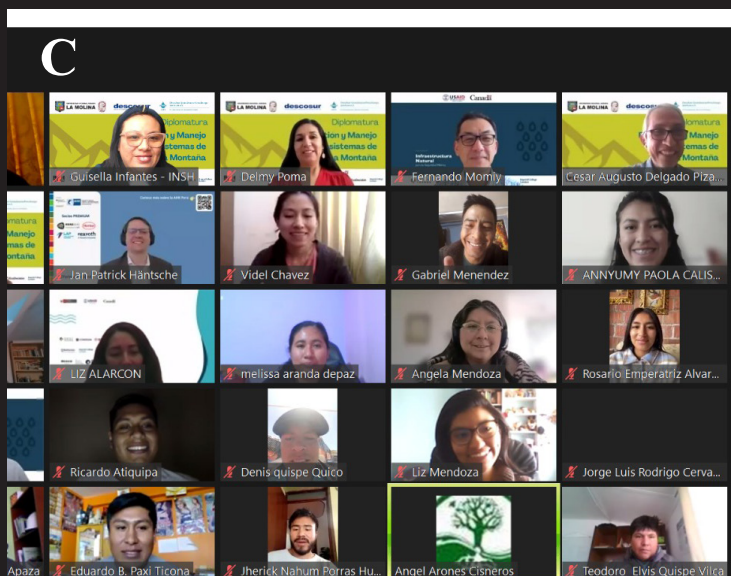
C

LA MOLINA descosur Diplomatura n y Manejo istemas de Montaña
Guisella Infantes - INSH

LA MOLINA descosur Diplomatura n y Manejo istemas de Montaña
Delmy Poma

USAID Condesan
Infraestructura Natural
Fernando Momiy

LA MOLINA descosur Diplomatura n y Manejo istemas de Montaña
Cesar Augusto Delgado Piza...

matura Manejo as de taña

Jan Patrick Häntsche

Videl Chavez

Gabriel Menendez

ANNYUMY PAOLA CALIS...

LIZ ALARCON

melissa aranda depaz

Angela Mendoza

Rosario Emperatriz Alvar...

Ricardo Atiquipa

Denis quispe Quico

Liz Mendoza

Jorge Luis Rodrigo Cerva...

Apaza

Eduardo B. Paxi Ticona

Jherick Nahum Porras Hu...

Angel Arones Cisneros

Teodoro Elvis Quispe Vilca